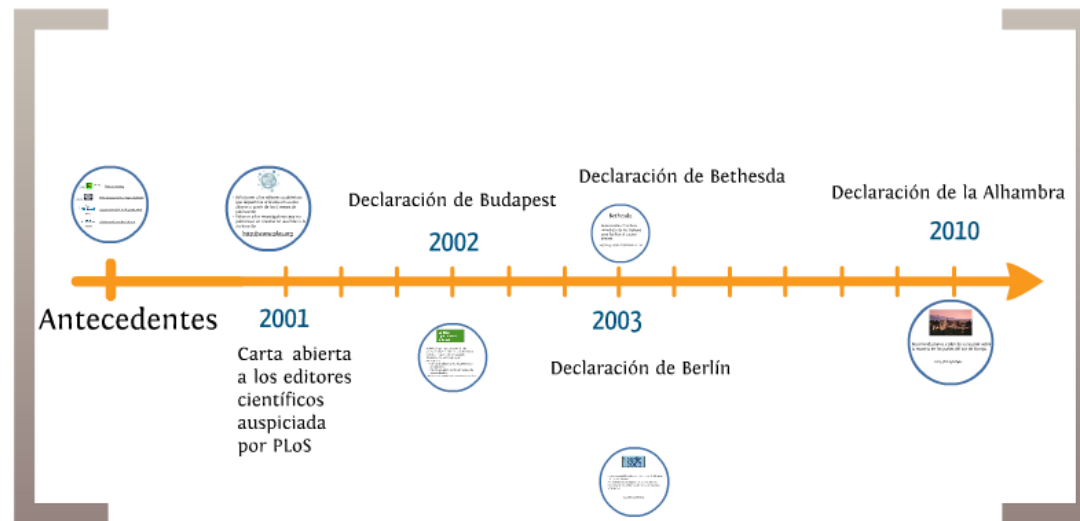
Declaración de Bethesda

Declaración de Budapest

Declaración de la Alhambra

2002

2010

Bethesda

Antecedentes

2001

2003

Carta abierta a los editores científicos auspiciada por PLoS

Declaración de Berlín